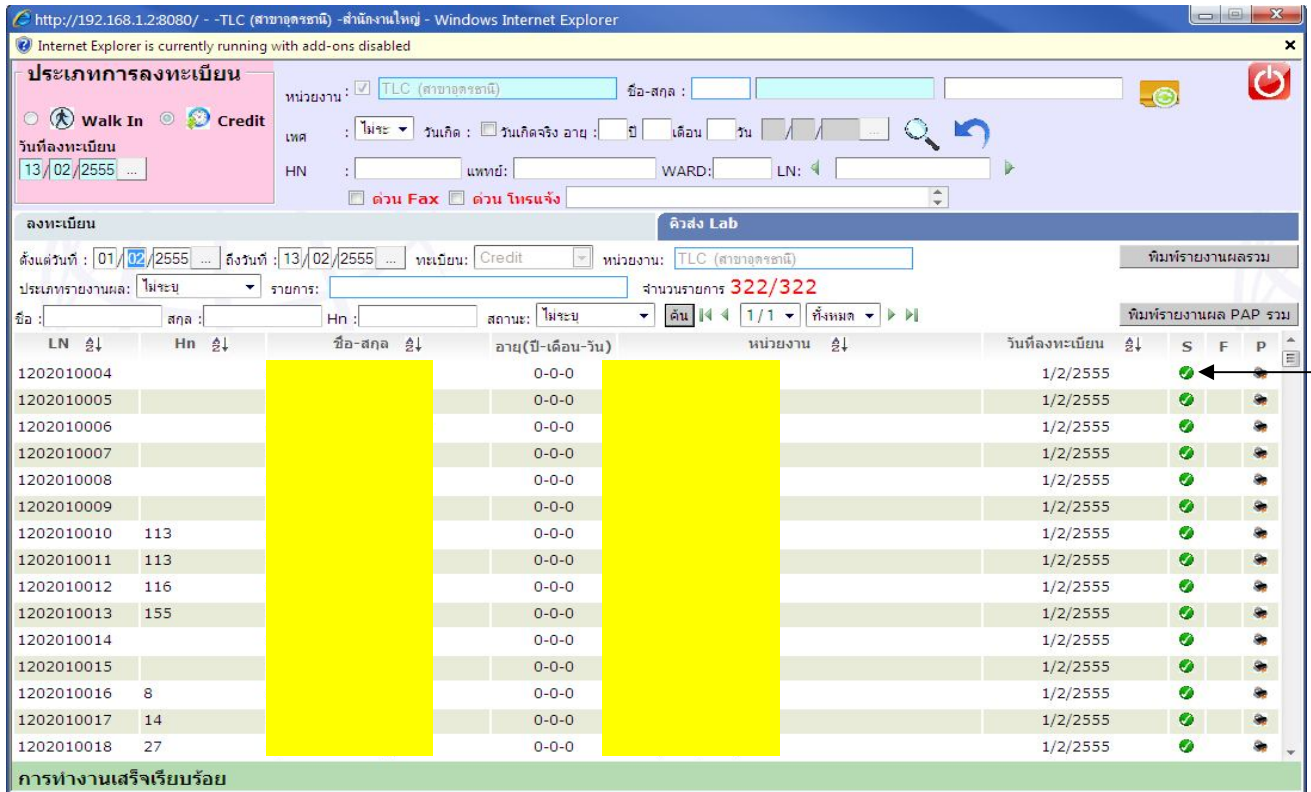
http://192.168.1.2:8080/ - -TLC (สาขาอุดรธานี) -สำนักงานใหญ่ - Windows Internet Explorer

Internet Explorer is currently running with add-ons disabled

ประเภทการลงทะเบียน

Walk In  Credit

วันที่ลงทะเบียน 13/02/2555 ...

หน่วยงาน: TLC (สาขาอุดรธานี)  ชื่อ-สกุล :

เพศ : ไม่ระ  วันเกิด : วันเกิดจริง อายุ : ปี เดือน วัน

HN : แพทย์: WARD: LN:

ด่วน Fax  ด่วน โทรแจ้ง

ลงทะเบียน  คิวส่ง Lab

ตั้งแต่วันที่ : 01/02/2555 ... ถึงวันที่ : 13/02/2555 ... ทะเบียน: Credit  หน่วยงาน: TLC (สาขาอุดรธานี)  พิมพ์รายงานผลรวม

ประเภทรายงานผล: ไม่ระบุ  รายการ:  จำนวนรายการ 322/322

ชื่อ : สกุล : Hn : สถานะ: ไม่ระบุ  ค้น  1/1  ทั้งหมด  พิมพ์รายงานผล PAP รวม

| LN | Hn | ชื่อ-สกุล | อายุ(ปี-เดือน-วัน) | หน่วยงาน | วันที่ลงทะเบียน | S | F | P |
|---|---|---|---|---|---|---|---|---|
| 1202010004 | | | 0-0-0 | | 1/2/2555 | | | |
| 1202010005 | | | 0-0-0 | | 1/2/2555 | | | |
| 1202010006 | | | 0-0-0 | | 1/2/2555 | | | |
| 1202010007 | | | 0-0-0 | | 1/2/2555 | | | |
| 1202010008 | | | 0-0-0 | | 1/2/2555 | | | |
| 1202010009 | | | 0-0-0 | | 1/2/2555 | | | |
| 1202010010 | 113 | | 0-0-0 | | 1/2/2555 | | | |
| 1202010011 | 113 | | 0-0-0 | | 1/2/2555 | | | |
| 1202010012 | 116 | | 0-0-0 | | 1/2/2555 | | | |
| 1202010013 | 155 | | 0-0-0 | | 1/2/2555 | | | |
| 1202010014 | | | 0-0-0 | | 1/2/2555 | | | |
| 1202010015 | | | 0-0-0 | | 1/2/2555 | | | |
| 1202010016 | 8 | | 0-0-0 | | 1/2/2555 | | | |
| 1202010017 | 14 | | 0-0-0 | | 1/2/2555 | | | |
| 1202010018 | 27 | | 0-0-0 | | 1/2/2555 | | | |

การทำงานเสร็จเรียบร้อย